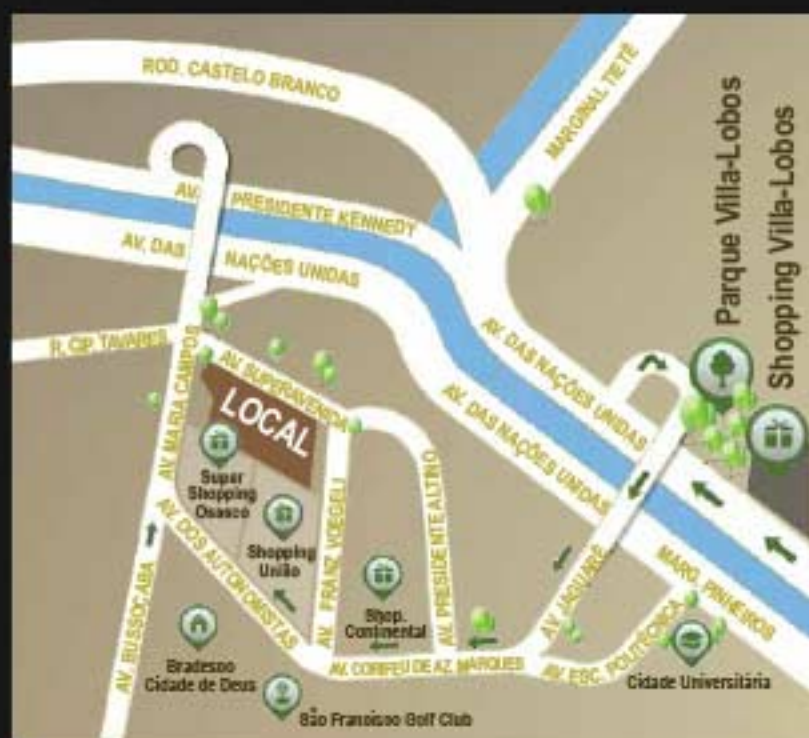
ROD. CASTELO BRANCO

MARGINAL TIETÊ

Parque Villa-Lobos

Shopping Villa-Lobos

AV. PRESIDENTE KENNEDY

AV. DAS NAÇÕES UNIDAS

R. CIP TAVARES

AV. MARIA CAMPOS

AV. SUPERAVENIDA

LOCAL

AV. DAS NAÇÕES UNIDAS

AV. DAS NAÇÕES UNIDAS

Super Shopping Osasco

Shopping União

AV. DOS AUTONOMISTAS

AV. FRANZ VOEGELI

AV. PRESIDENTE ALTINO

AV. JAGUARÉ

MARG. PINHEIROS

AV. BUSSOCABA

Shop. Continental

Bradesco Cidade de Deus

AV. CORIFEU DE AZ. MARQUES

AV. ESC. POLITÉCNICA

Cidade Universitária

São Francisco Golf Club